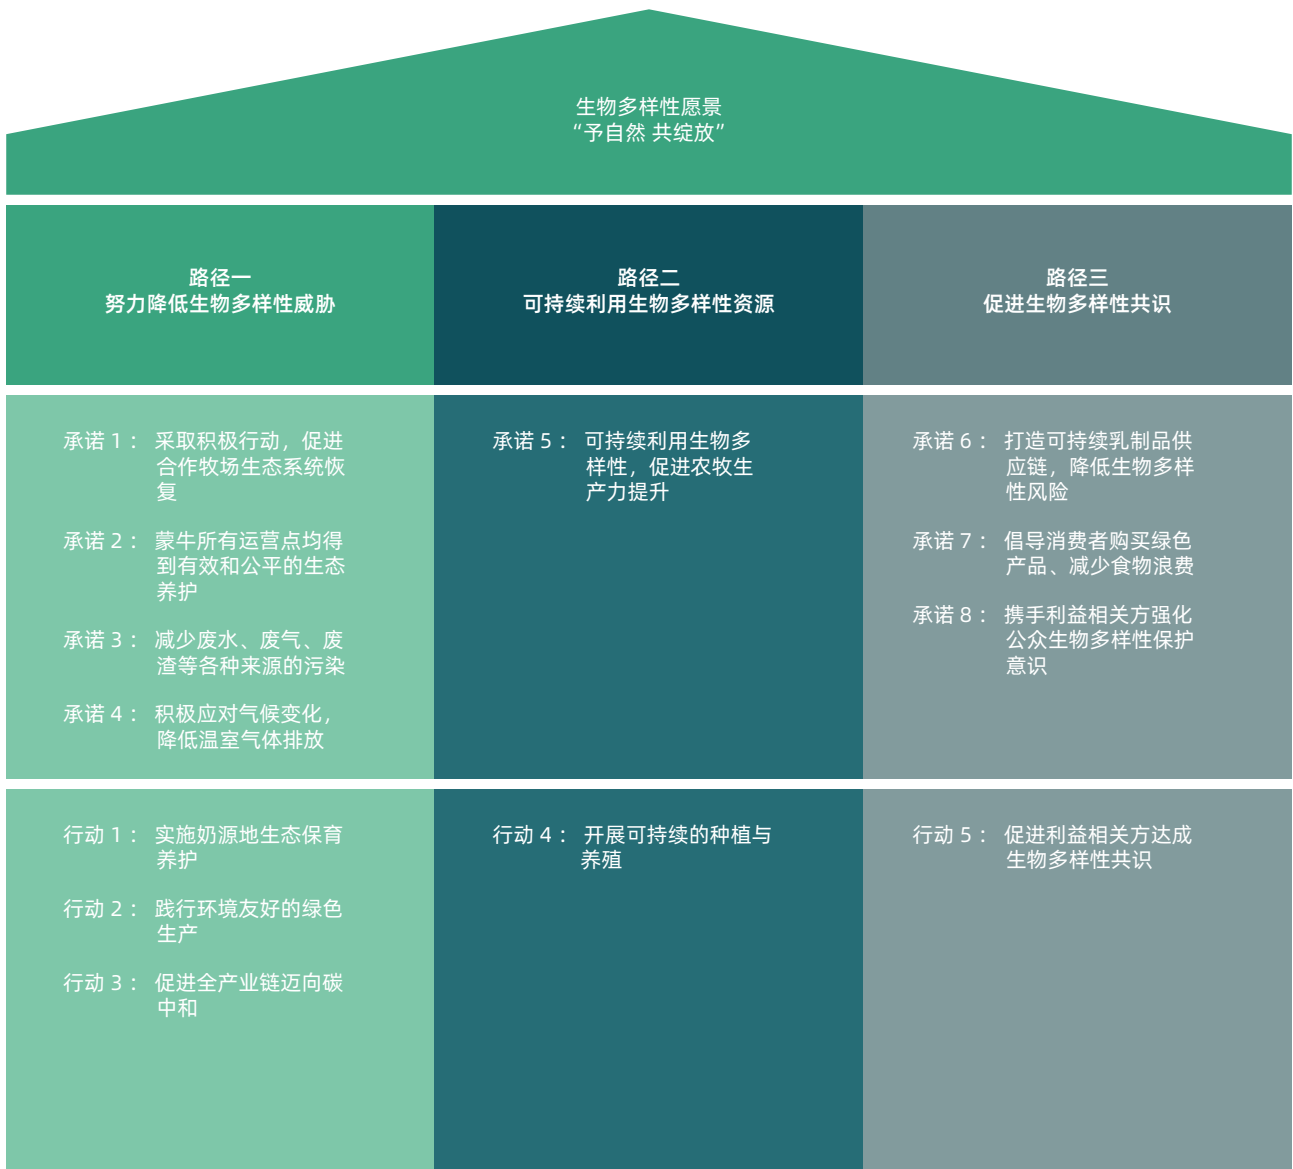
生物多样性愿景
“予自然 共绽放”

路径一
努力降低生物多样性威胁

路径二
可持续利用生物多样性资源

路径三
促进生物多样性共识

承诺 1： 采取积极行动，促进合作牧场生态系统恢复

承诺 2： 蒙牛所有运营点均得到有效和公平的生态养护

承诺 3： 减少废水、废气、废渣等各种来源的污染

承诺 4： 积极应对气候变化，降低温室气体排放

承诺 5： 可持续利用生物多样性，促进农牧生产力提升

承诺 6： 打造可持续乳制品供应链，降低生物多样性风险

承诺 7： 倡导消费者购买绿色产品、减少食物浪费

承诺 8： 携手利益相关方强化公众生物多样性保护意识

行动 1： 实施奶源地生态保育养护

行动 2： 践行环境友好的绿色生产

行动 3： 促进全产业链迈向碳中和

行动 4： 开展可持续的种植与养殖

行动 5： 促进利益相关方达成生物多样性共识